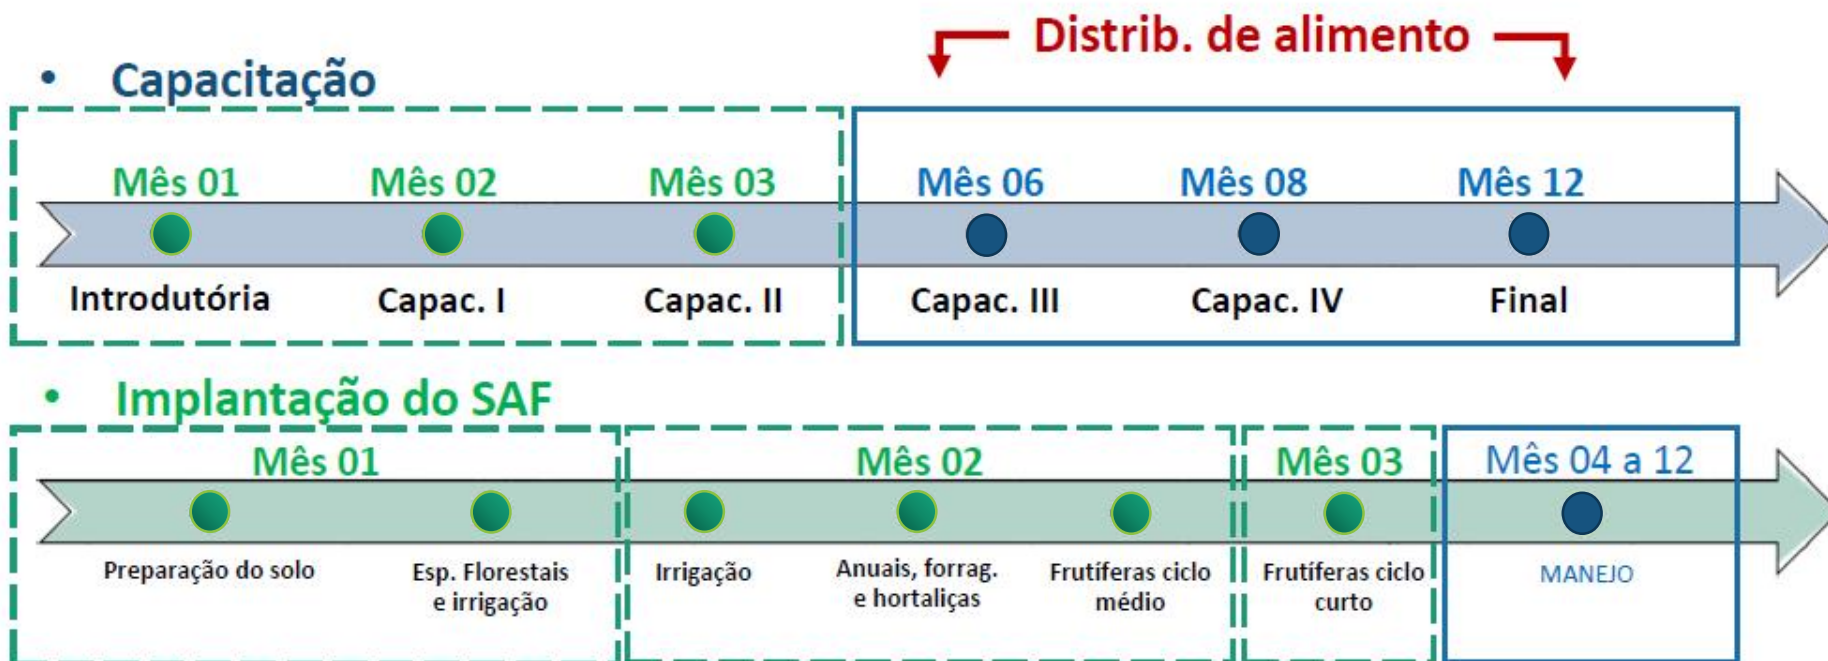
Distrib. de alimento

• Capacitação

Mês 01
Introdutória

Mês 02
Capac. I

Mês 03
Capac. II

Mês 06
Capac. III

Mês 08
Capac. IV

Mês 12
Final

• Implantação do SAF

Mês 01
Preparação do solo
Esp. Florestais e irrigação

Mês 02
Irrigação
Anuais, forrag. e hortaliças
Frutíferas ciclo médio

Mês 03
Frutíferas ciclo curto

Mês 04 a 12
MANEJO